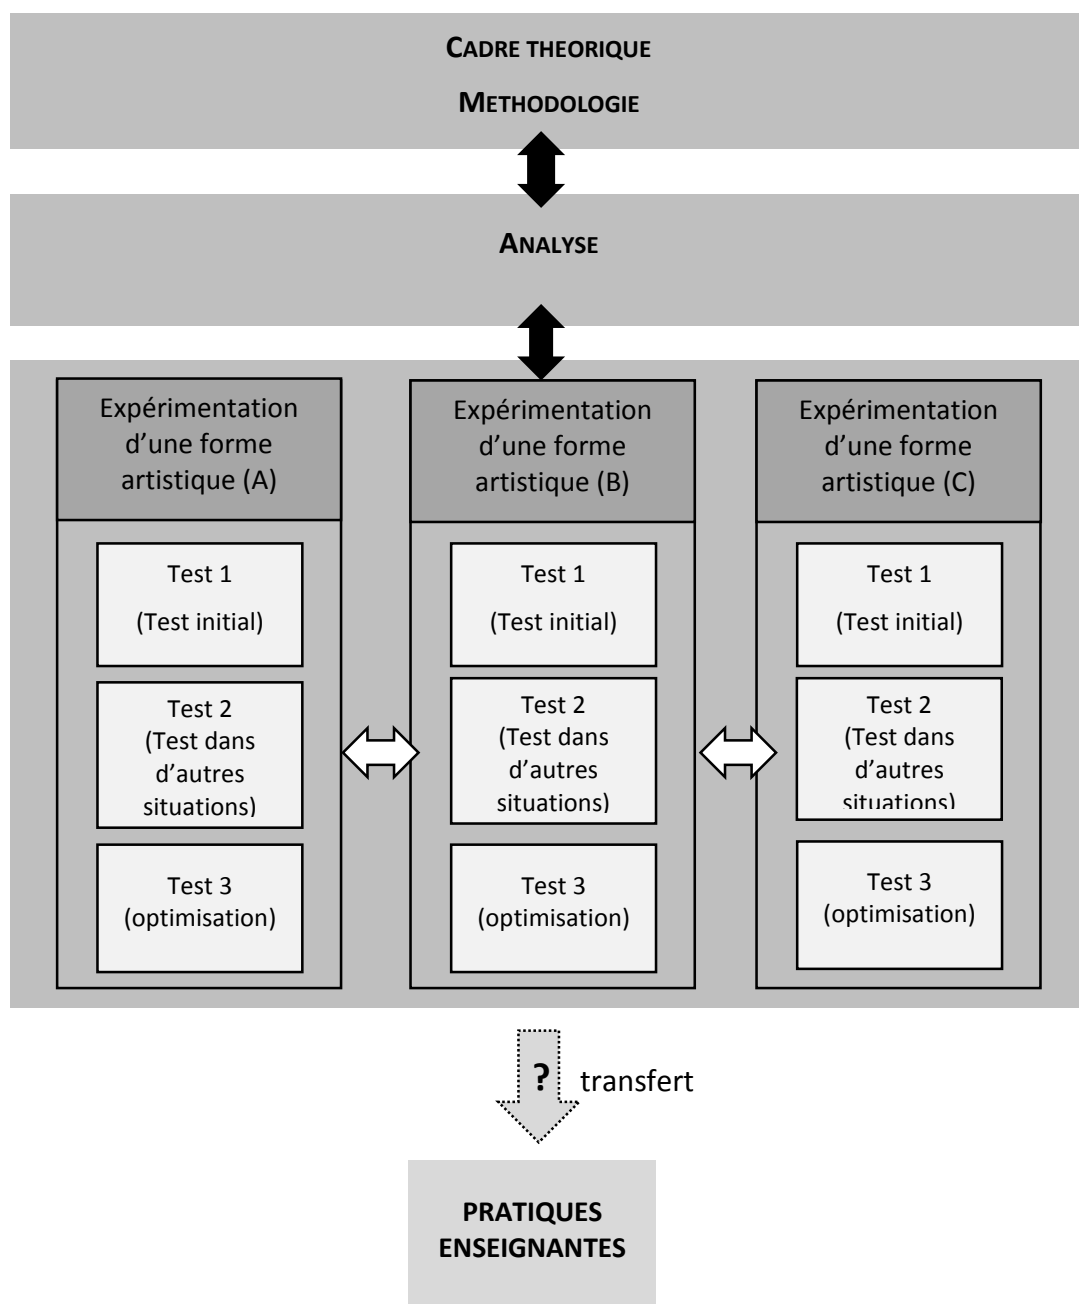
CADRE THEORIQUE

METHODOLOGIE

ANALYSE

Expérimentation d'une forme artistique (A)

Test 1
(Test initial)

Test 2
(Test dans d'autres situations)

Test 3
(optimisation)

Expérimentation d'une forme artistique (B)

Test 1
(Test initial)

Test 2
(Test dans d'autres situations)

Test 3
(optimisation)

Expérimentation d'une forme artistique (C)

Test 1
(Test initial)

Test 2
(Test dans d'autres situations)

Test 3
(optimisation)

? transfert

PRATIQUES ENSEIGNANTES